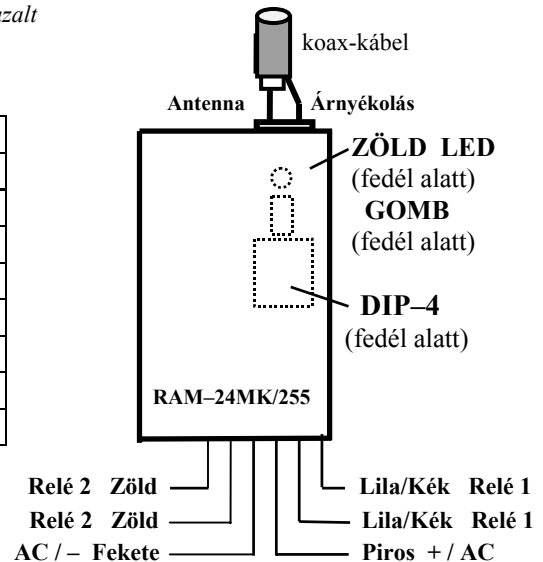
zalt

koax-kábel

Antenna

Árnyékolás

ZÖLD LED
(fedél alatt)

GOMB
(fedél alatt)

DIP–4
(fedél alatt)

RAM–24MK/255

Relé 2 Zöld

Relé 2 Zöld

AC / – Fekete

Lila/Kék Relé 1

Lila/Kék Relé 1

Piros + / AC